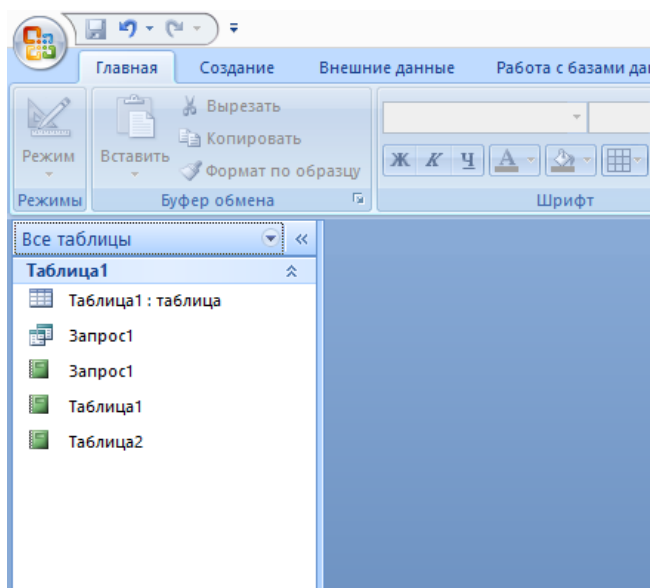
Главная
Создание
Внешние данные
Работа с базами да

Режим
Вставить
Вырезать
Копировать
Формат по образцу
Ж К Ч А

Режимы
Буфер обмена
Шрифт

Все таблицы
Таблица1
Таблица1 : таблица
Запрос1
Запрос1
Таблица1
Таблица2